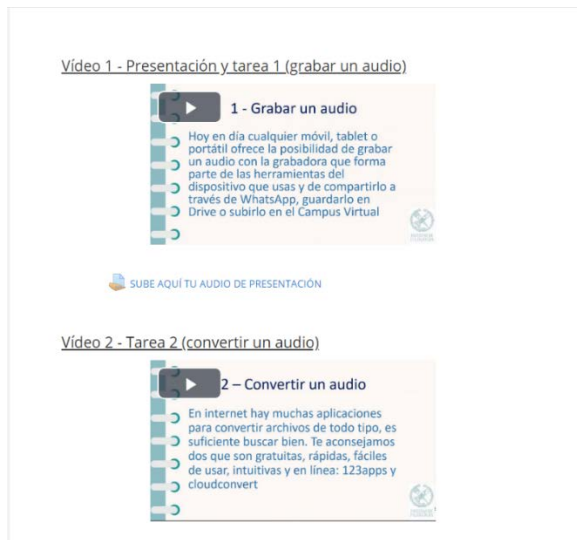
Vídeo 1 - Presentación y tarea 1 (grabar un audio)

1 - Grabar un audio

Hoy en día cualquier móvil, tablet o portátil ofrece la posibilidad de grabar un audio con la grabadora que forma parte de las herramientas del dispositivo que usas y de compartirlo a través de WhatsApp, guardarlo en Drive o subirlo en el Campus Virtual

SUBE AQUÍ TU AUDIO DE PRESENTACIÓN

Vídeo 2 - Tarea 2 (convertir un audio)

2 – Convertir un audio

En internet hay muchas aplicaciones para convertir archivos de todo tipo, es suficiente buscar bien. Te aconsejamos dos que son gratuitas, rápidas, fáciles de usar, intuitivas y en línea: 123apps y cloudconvert